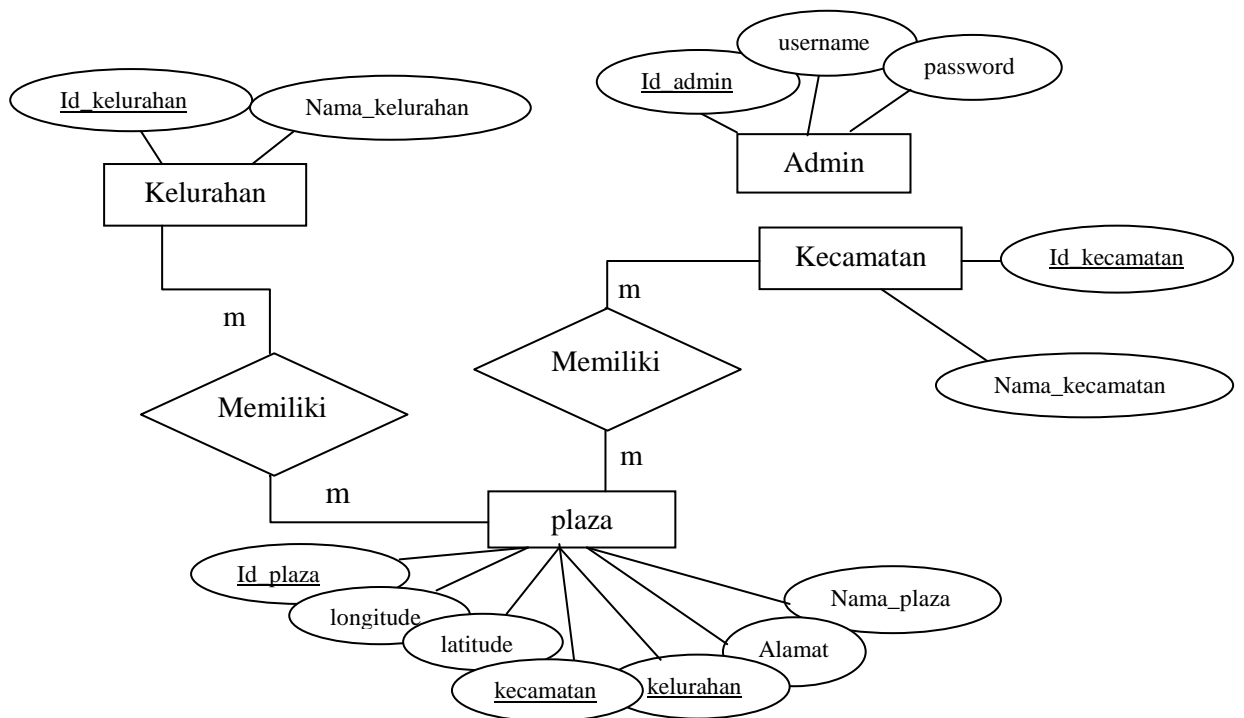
username

Id_admin

password

Admin

Id_kelurahan

Nama_kelurahan

Kelurahan

Kecamatan

Id_kecamatan

m

m

Memiliki

Nama_kecamatan

Memiliki

m

m

plaza

Id_plaza

longitude

latitude

kecamatan

kelurahan

Alamat

Nama_plaza